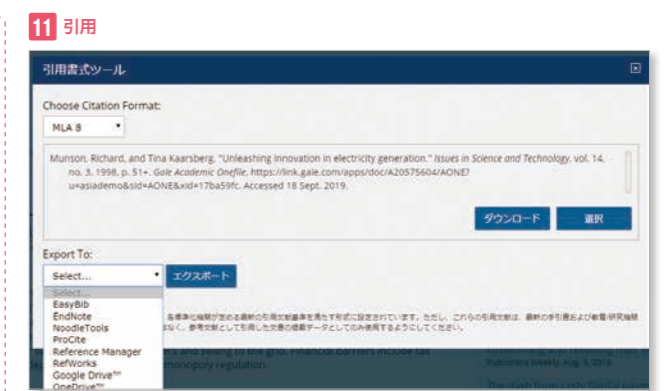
11 引用

引用書式ツール

Choose Citation Format:

MLA 8

Munson, Richard, and Tina Kaarsberg. "Unleashing innovation in electricity generation." Issues in Science and Technology, vol. 14, no. 3, 1998, p. 51+. Gale Academic Onefile, https://link.gale.com/apps/doc/A20575604/AONE?u=asiademo&sid=AONE&xid=17ba59fc. Accessed 18 Sept. 2019.

ダウンロード 選択

Export To:

Select... エクスポート

Select...
EasyBib
EndNote
NoodleTools
ProCite
Reference Manager
RefWorks
Google Drive™
OneDrive™

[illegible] 各標準化機関が定める最新の引用文献基準を満たす形式に設定されています。ただし、これらの引用文献は、最新のを引用および教育/研究機関 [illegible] なく、参考文献として引用した文書の書誌データとしてのみ使用するようにしてください。

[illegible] and selling to the grid. Financial barriers include tax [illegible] monopoly regulation.

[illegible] Publishers Weekly, Aug. 5, 2019.

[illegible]